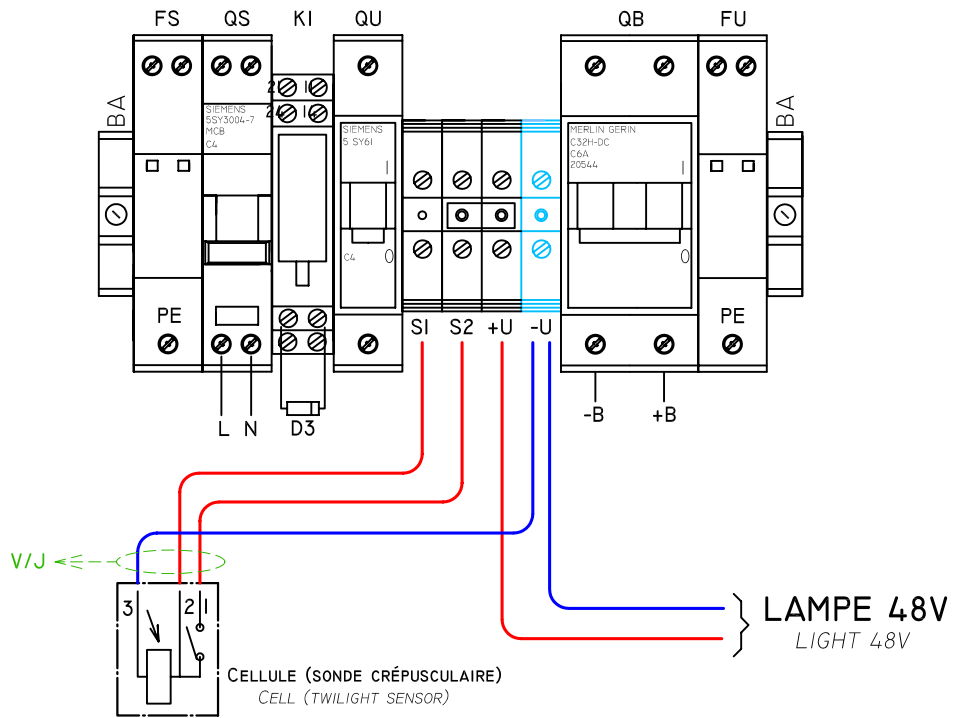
FS QS KI QU QB FU

BA

SIEMENS
5SY3004-7
MCB
C4

2 1
4 1

SIEMENS
5 SY61
I
C4 0

MERLIN GERIN
C32H-DC
C6A
20544
I
0

BA

PE PE

L N D3

S1 S2 +U -U

-B +B

V/J

3 2 1

LAMPE 48V
LIGHT 48V

CELLULE (SONDE CRÉPUSCULAIRE)
CELL (TWILIGHT SENSOR)